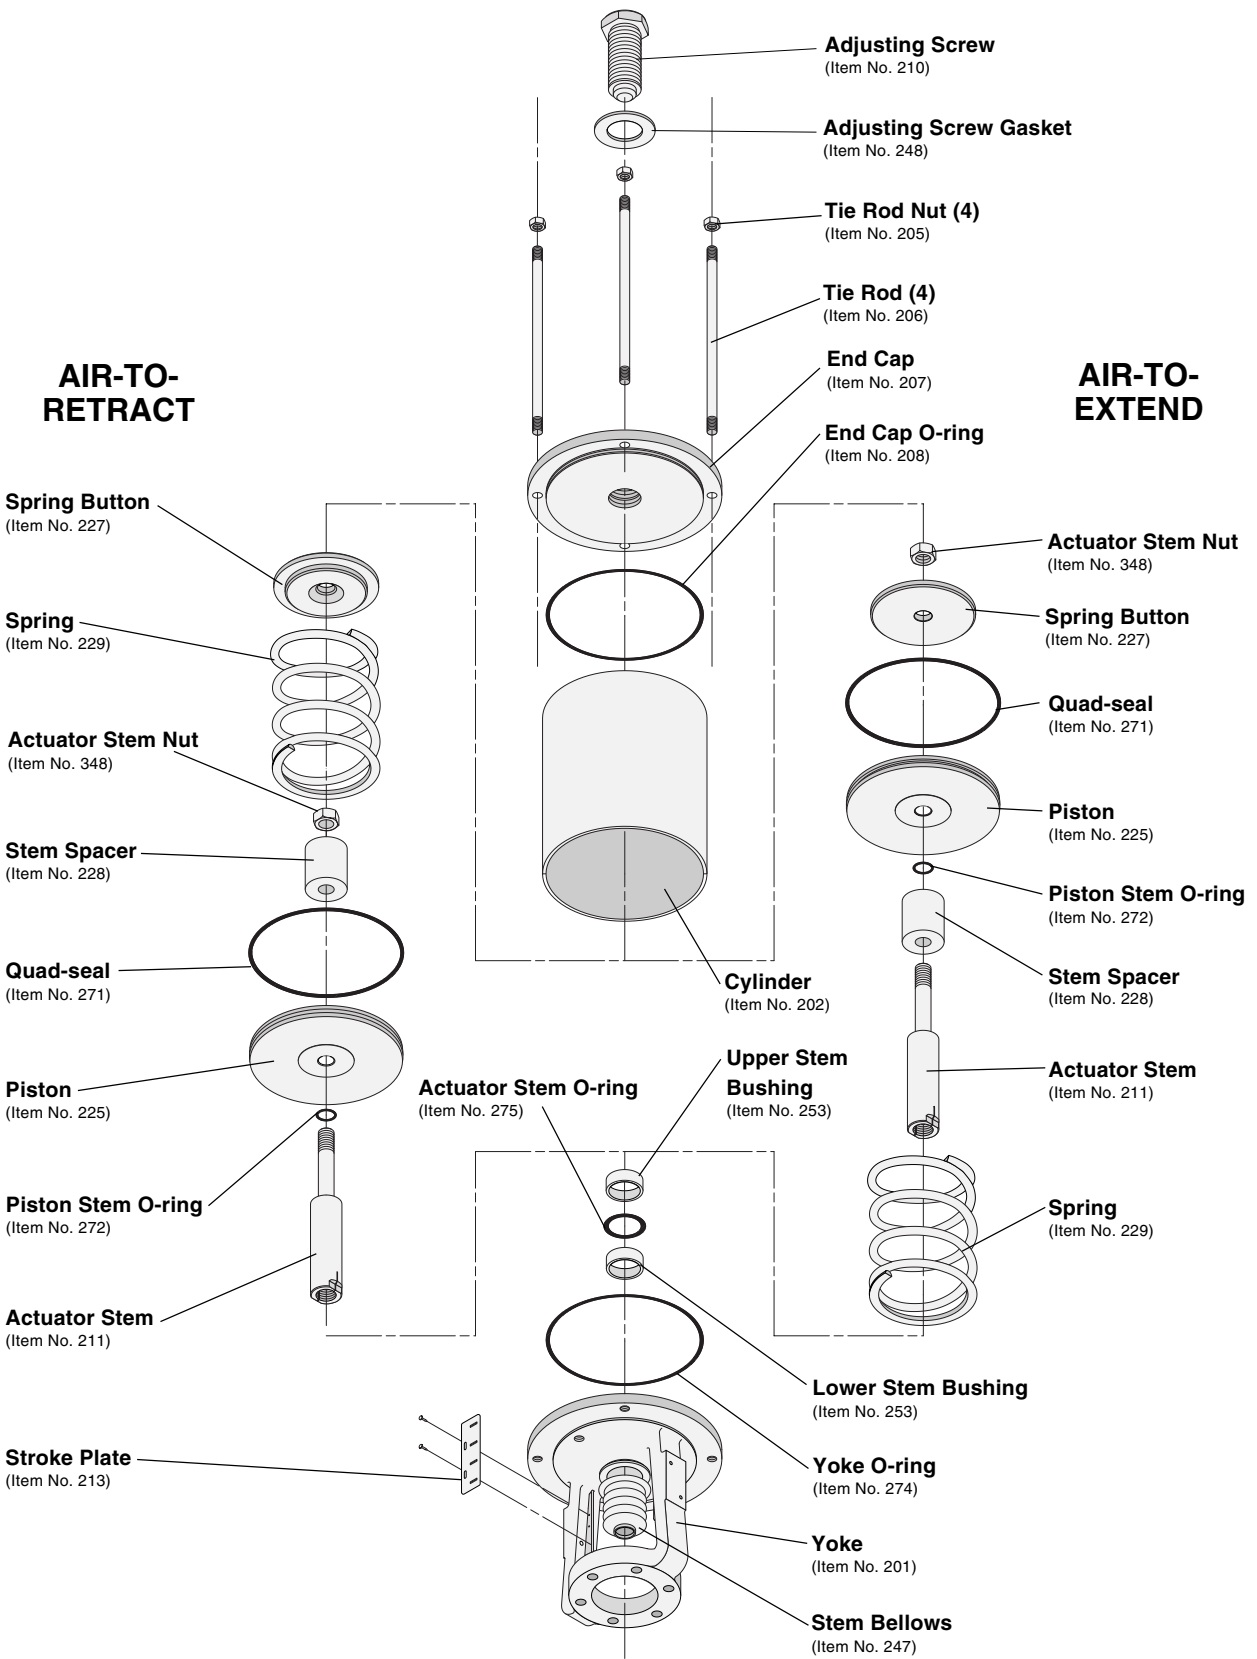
Adjusting Screw
(Item No. 210)

Adjusting Screw Gasket
(Item No. 248)

Tie Rod Nut (4)
(Item No. 205)

Tie Rod (4)
(Item No. 206)

AIR-TO-
RETRACT

End Cap
(Item No. 207)

AIR-TO-
EXTEND

End Cap O-ring
(Item No. 208)

Spring Button
(Item No. 227)

Actuator Stem Nut
(Item No. 348)

Spring Button
(Item No. 227)

Spring
(Item No. 229)

Quad-seal
(Item No. 271)

Actuator Stem Nut
(Item No. 348)

Piston
(Item No. 225)

Stem Spacer
(Item No. 228)

Piston Stem O-ring
(Item No. 272)

Quad-seal
(Item No. 271)

Stem Spacer
(Item No. 228)

Cylinder
(Item No. 202)

Upper Stem Bushing
(Item No. 253)

Actuator Stem
(Item No. 211)

Piston
(Item No. 225)

Actuator Stem O-ring
(Item No. 275)

Piston Stem O-ring
(Item No. 272)

Spring
(Item No. 229)

Actuator Stem
(Item No. 211)

Lower Stem Bushing
(Item No. 253)

Stroke Plate
(Item No. 213)

Yoke O-ring
(Item No. 274)

Yoke
(Item No. 201)

Stem Bellows
(Item No. 247)